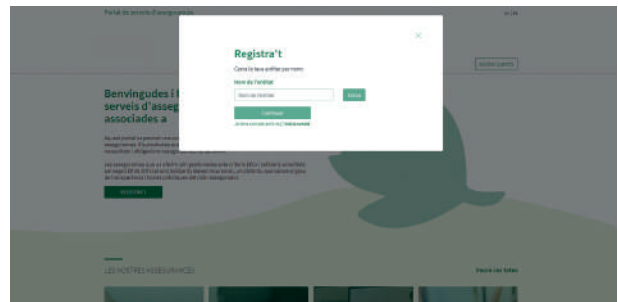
Portal de serveis d'assegurances

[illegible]

Registra't

Cerca la teva entitat per nom:

Nom de l'entitat

Nom de l'entitat

Cercar

Continuar

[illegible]

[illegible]

Benvingudes i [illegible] serveis d'asseg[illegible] associades a

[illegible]

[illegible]

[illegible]

LES NOSTRES ASSEGURANCES

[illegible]